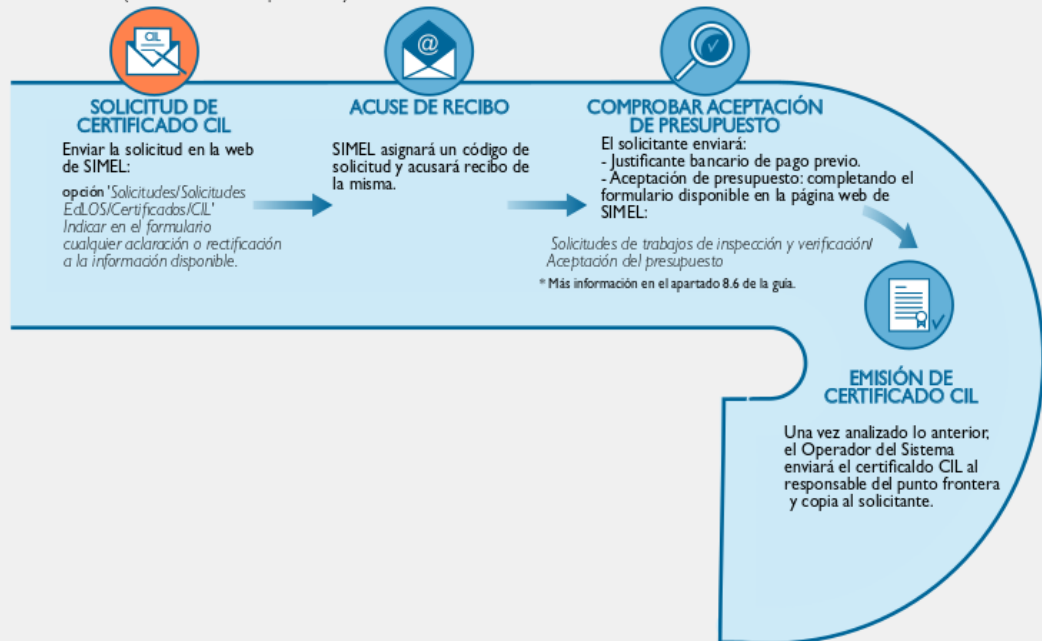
CIL

SOLICITUD DE CERTIFICADO CIL

Enviar la solicitud en la web de SIMEL:

opción 'Solicitudes/Solicitudes EdLOS/Certificados/CIL' Indicar en el formulario cualquier aclaración o rectificación a la información disponible.

@

ACUSE DE RECIBO

SIMEL asignará un código de solicitud y acusará recibo de la misma.

COMPROBAR ACEPTACIÓN DE PRESUPUESTO

El solicitante enviará:
- Justificante bancario de pago previo.
- Aceptación de presupuesto: completando el formulario disponible en la página web de SIMEL:

Solicitudes de trabajos de inspección y verificación/ Aceptación del presupuesto

* Más información en el apartado 8.6 de la guía.

EMISIÓN DE CERTIFICADO CIL

Una vez analizado lo anterior, el Operador del Sistema enviará el certificaldo CIL al responsable del punto frontera y copia al solicitante.